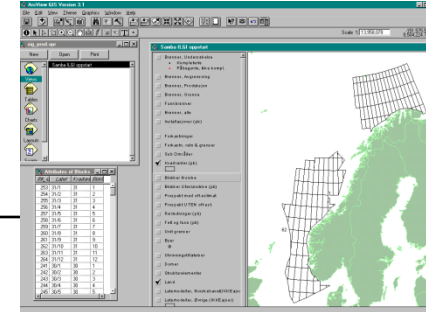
ArcView GIS Version 3.1
File Edit View Theme Graphics Window Help
Scale 1: 11,558,076
ag_prod.apr
New Open Print
Samba ILSI oppsett
Views
Tables
Charts
Layouts
Samba ILSI oppsett
Brønner, Undersøkelse
Avsluttede
Påbegynte, ikke komp.
Brønner, Avgrensning
Brønner, Produksjon
Brønner, Grunne
Funnbrønner
Brønner, alle
Installasjoner (pkt)
Feltavgrenser
Feltsubs, rute & grenser
Sub Områder
Koordinater (pkt)
Blokker Gamle
Blokker Utlendelser (pkt)
Prospekt/Funn/ offentlig
Prospekt UTBR oft (pkt)
Rørledninger (pkt)
Felt og funn (pkt)
Ventgrenser
Byer
Utvinningstillatelser
Dyrker
Strukturelementer
Land
Lateralsokler, Norsokkanten (NVE.apr)
Lateralsokler, Øst (NVE.apr)
Attributes of Blocks
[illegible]
| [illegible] | Lalor | Rosafrid | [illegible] |
|---|---|---|---|
| 252 | 31/1 | 31 | 1 |
| 254 | 31/2 | 31 | 2 |
| 255 | 31/3 | 31 | 3 |
| 256 | 31/4 | 31 | 4 |
| 257 | 31/5 | 31 | 5 |
| 258 | 31/6 | 31 | 6 |
| 259 | 31/7 | 31 | 7 |
| 260 | 31/8 | 31 | 8 |
| 261 | 31/9 | 31 | 9 |
| 262 | 31/10 | 31 | 10 |
| 263 | 31/11 | 31 | 11 |
| 264 | 31/12 | 31 | 12 |
| 241 | 30/1 | 30 | 1 |
| 242 | 30/2 | 30 | 2 |
| 243 | 30/3 | 30 | 3 |
| 244 | 30/4 | 30 | 4 |
| 245 | 30/5 | 30 | 5 |
62